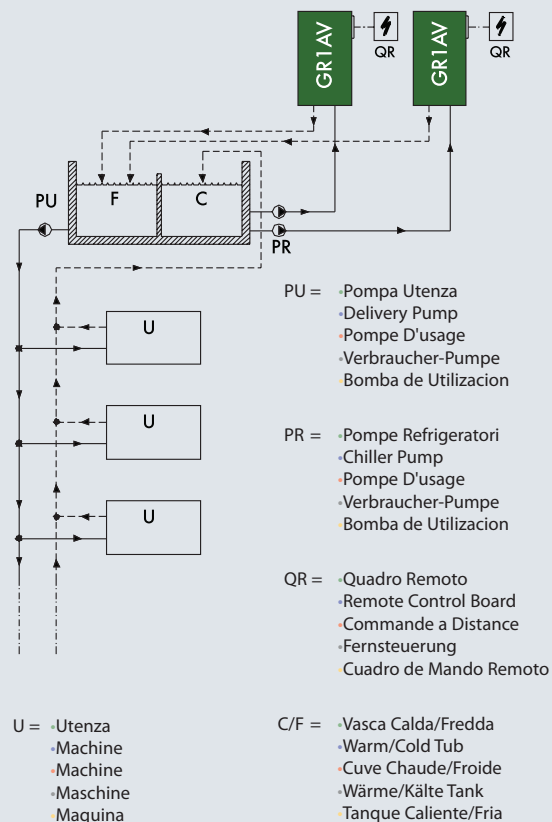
GR1AV
QR
GR1AV
QR

PU
F
C
PR

U
U
U

PU = Pompa Utenza
Delivery Pump
Pompe D'usage
Verbraucher-Pumpe
Bomba de Utilizacion

PR = Pompe Refrigeratori
Chiller Pump
Pompe D'usage
Verbraucher-Pumpe
Bomba de Utilizacion

QR = Quadro Remoto
Remote Control Board
Commande a Distance
Fernsteuerung
Cuadro de Mando Remoto

U = Utenza
Machine
Machine
Maschine
Maquina

C/F = Vasca Calda/Fredda
Warm/Cold Tub
Cuve Chaude/Froide
Wärme/Kälte Tank
Tanque Caliente/Fria